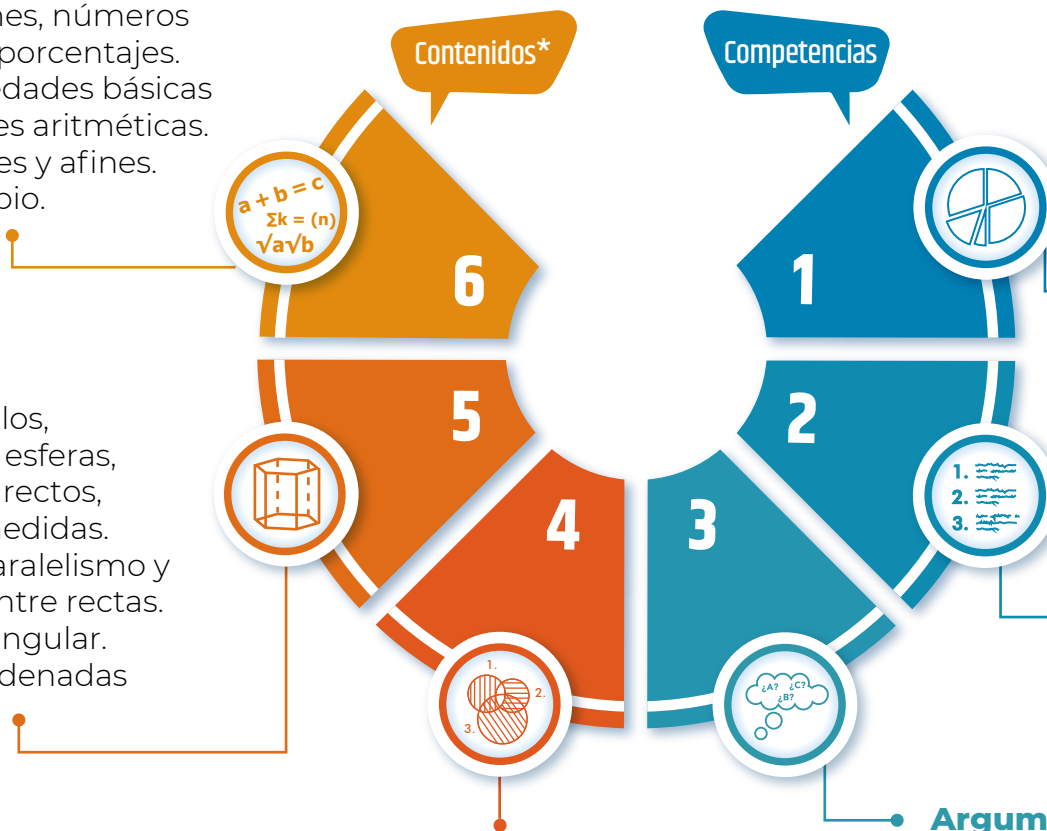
nes, números
porcentajes.
edades básicas
es aritméticas.
es y afines.
bio.

los,
esferas,
rectos,
edidas.
aralelismo y
ntre rectas.
ngular.
denadas

Contenidos*

Competencias

$a + b = c$
$\Sigma k = (n)$
$\sqrt{a}\sqrt{b}$

6

5

4

1.
2.
3.

1

2

1.
2.
3.

3

¿A? ¿C?
¿B?

Argum